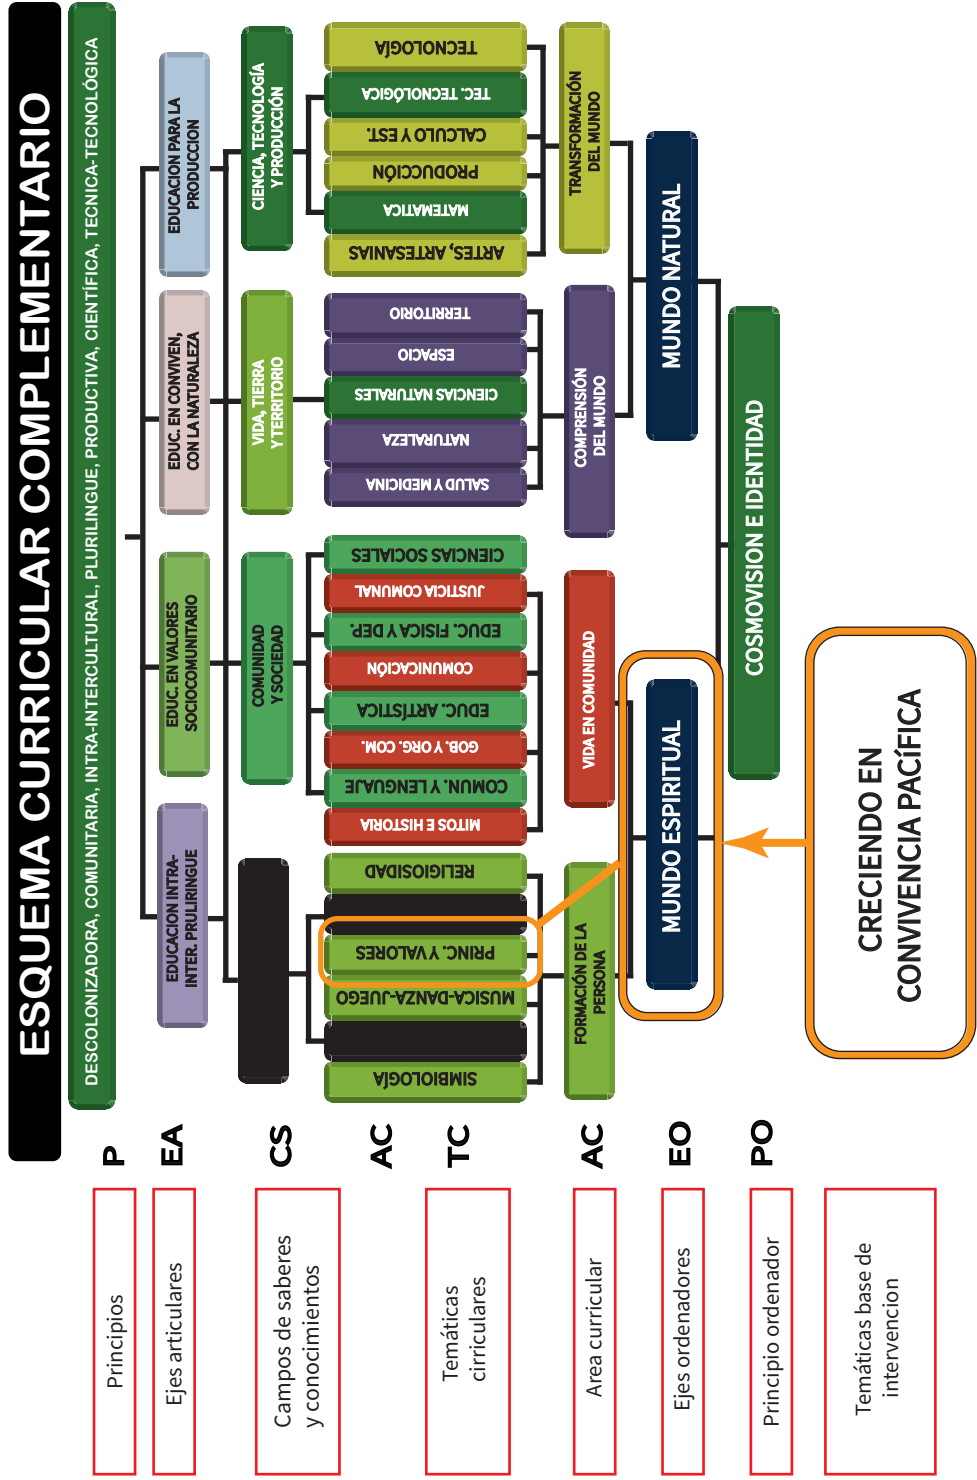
ESQUEMA CURRICULAR COMPLEMENTARIO

DESCOLONIZADORA, COMUNITARIA, INTRA-INTERCULTURAL, PLURILINGUE, PRODUCTIVA, CIENTÍFICA, TECNICA-TECNOLÓGICA

EDUCACION INTRA-INTER. PRULIRINGUE

EDUC. EN VALORES SOCIOCOMUNITARIO

EDUC. EN CONVIVEN. CON LA NATURALEZA

EDUCACION PARA LA PRODUCCION

COMUNIDAD Y SOCIEDAD

VIDA, TIERRA Y TERRITORIO

CIENCIA, TECNOLOGÍA Y PRODUCCIÓN

SIMBIOLOGÍA

MUSICA-DANZA-JUEGO

PRINC. Y VALORES

RELIGIOSIDAD

MITOS E HISTORIA

COMUN. Y LENGUAJE

GOB. Y ORG. COM.

EDUC. ARTÍSTICA

COMUNICACIÓN

EDUC. FISICA Y DEP.

JUSTICIA COMUNAL

CIENCIAS SOCIALES

SALUD Y MEDICINA

NATURALEZA

CIENCIAS NATURALES

ESPACIO

TERRITORIO

ARTES, ARTESANIAS

MATEMATICA

PRODUCCIÓN

CALCULO Y EST.

TEC. TECNOLÓGICA

TECNOLOGÍA

FORMACIÓN DE LA PERSONA

VIDA EN COMUNIDAD

COMPRENSIÓN DEL MUNDO

TRANSFORMACIÓN DEL MUNDO

MUNDO ESPIRITUAL

MUNDO NATURAL

COSMOVISION E IDENTIDAD

CRECIENDO EN CONVIVENCIA PACÍFICA

P
EA
CS
AC
TC
AC
EO
PO

Principios

Ejes articulares

Campos de saberes y conocimientos

Temáticas ciricirulares

Area curricular

Ejes ordenadores

Principio ordenador

Temáticas base de intervencion